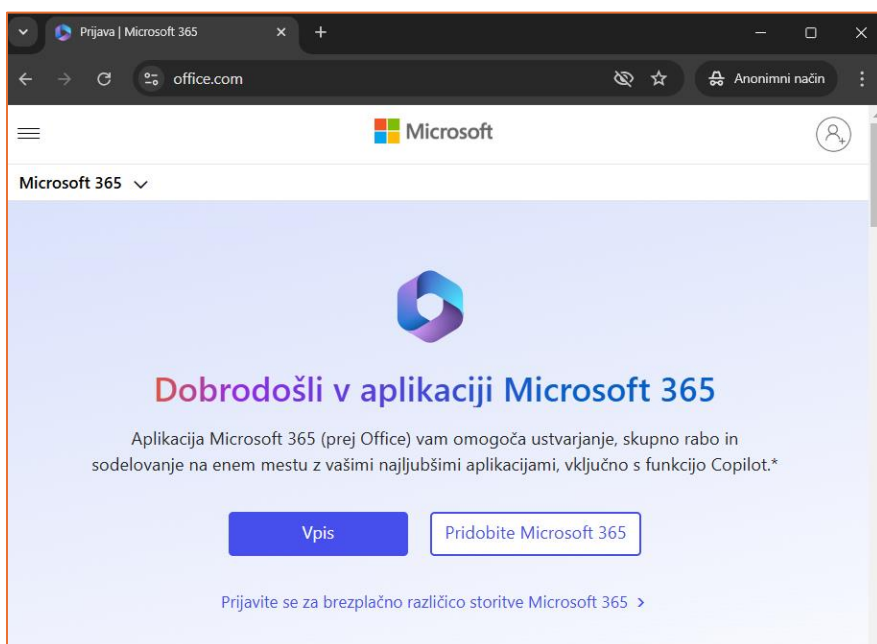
Prijava | Microsoft 365

office.com

Anonimni način

Microsoft

Microsoft 365

Dobrodošli v aplikaciji Microsoft 365

Aplikacija Microsoft 365 (prej Office) vam omogoča ustvarjanje, skupno rabo in sodelovanje na enem mestu z vašimi najljubšimi aplikacijami, vključno s funkcijo Copilot.*

Vpis

Pridobite Microsoft 365

Prijavite se za brezplačno različico storitve Microsoft 365 ›